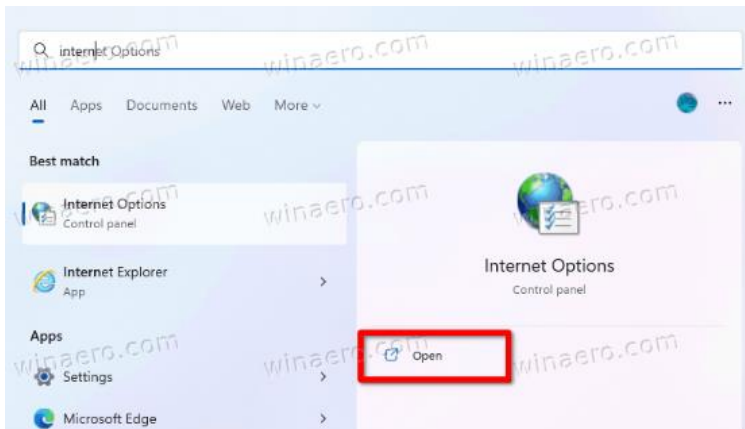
internet Options

winaero.com winaero.com winaero.com

All Apps Documents Web More

...

Best match

Internet Options
Control panel

winaero.com winaero.com

Internet Explorer
App

Internet Options
Control panel

Apps

winaero.com winaero.com winaero.com

Open

Settings

Microsoft Edge